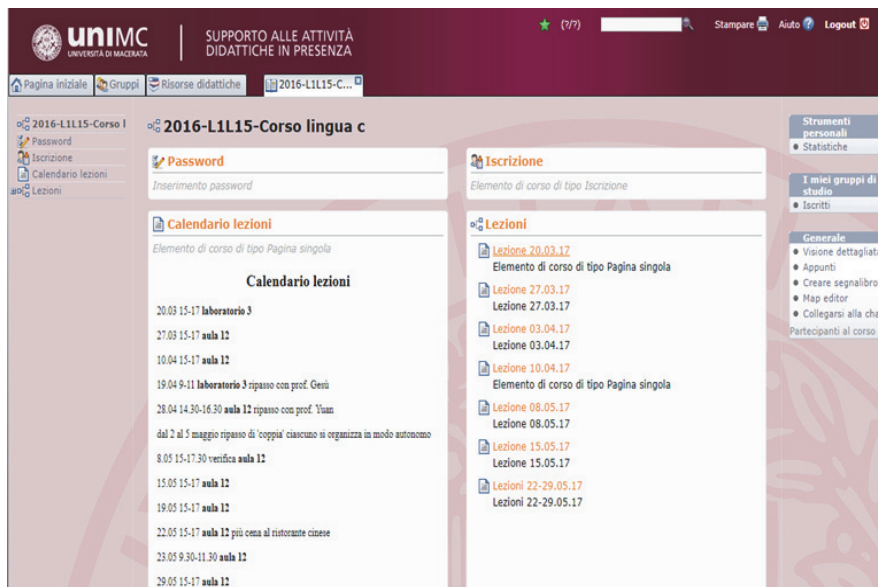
UNIMC UNIVERSITÀ DI MACERATA

SUPPORTO ALLE ATTIVITÀ DIDATTICHE IN PRESENZA

(?/?)

Stampare Aiuto Logout

Pagina iniziale Gruppi Risorse didattiche 2016-L1L15-C...

2016-L1L15-Corso l
Password
Iscrizione
Calendario lezioni
Lezioni

2016-L1L15-Corso lingua c

Password
Inserimento password

Iscrizione
Elemento di corso di tipo Iscrizione

Calendario lezioni
Elemento di corso di tipo Pagina singola

Calendario lezioni

20.03 15-17 laboratorio 3

27.03 15-17 aula 12

10.04 15-17 aula 12

19.04 9-11 laboratorio 3 ripasso con prof. Gesù

28.04 14.30-16.30 aula 12 ripasso con prof. Yuan

dal 2 al 5 maggio ripasso di 'coppia' ciascuno si organizza in modo autonomo

8.05 15-17.30 verifica aula 12

15.05 15-17 aula 12

19.05 15-17 aula 12

22.05 15-17 aula 12 più cena al ristorante cinese

23.05 9.30-11.30 aula 12

29.05 15-17 aula 12

Lezioni

Lezione 20.03.17
Elemento di corso di tipo Pagina singola

Lezione 27.03.17
Lezione 27.03.17

Lezione 03.04.17
Lezione 03.04.17

Lezione 10.04.17
Elemento di corso di tipo Pagina singola

Lezione 08.05.17
Lezione 08.05.17

Lezione 15.05.17
Lezione 15.05.17

Lezioni 22-29.05.17
Lezioni 22-29.05.17

Strumenti personali
• Statistiche

I miei gruppi di studio
• Iscritti

Generale
• Visione dettagliat
• Appunti
• Creare segnalibro
• Map editor
• Collegarsi alla cha
Partecipanti al corso